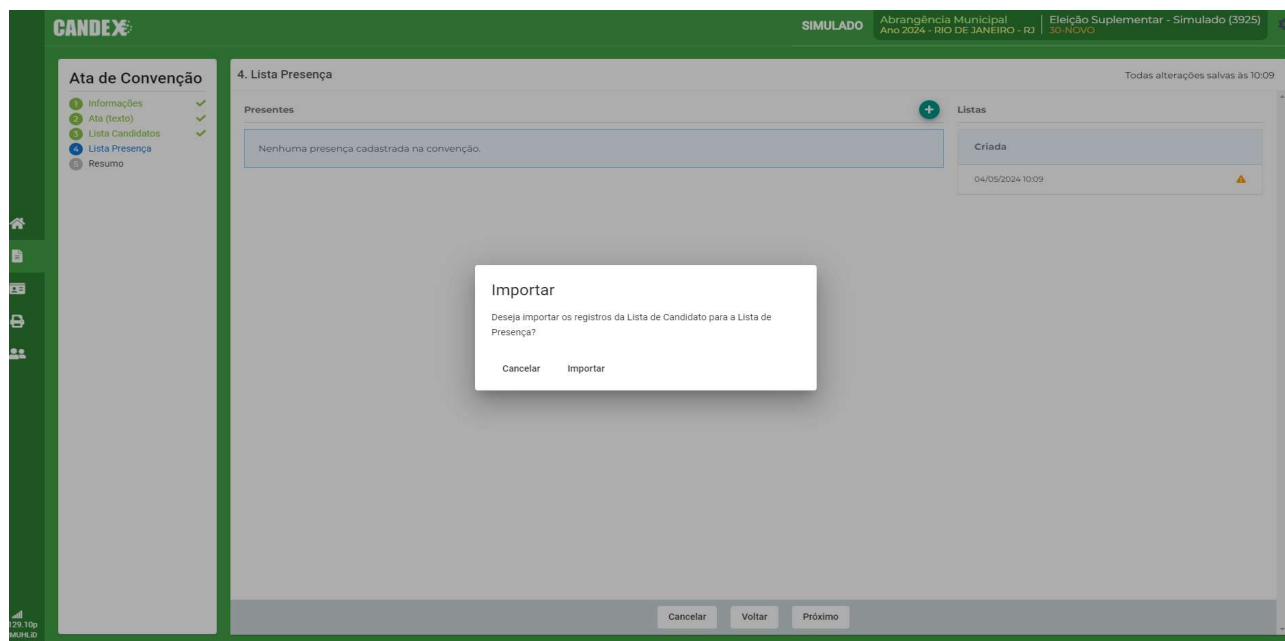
CANDEX

SIMULADO

Abrangência Municipal
Ano 2024 - RIO DE JANEIRO - RJ

Eleição Suplementar - Simulado (3925)
30-NOVO

Ata de Convenção

1 Informações
2 Ata (texto)
3 Lista Candidatos
4 Lista Presença
5 Resumo

4. Lista Presença

Todas alterações salvas às 10:09

Presentes

Nenhuma presença cadastrada na convenção.

Listas

| Criada |
|---|
| 04/05/2024 10:09 |

Importar

Deseja importar os registros da Lista de Candidato para a Lista de Presença?

Cancelar Importar

Cancelar Voltar Próximo

129.10p
MUHLID